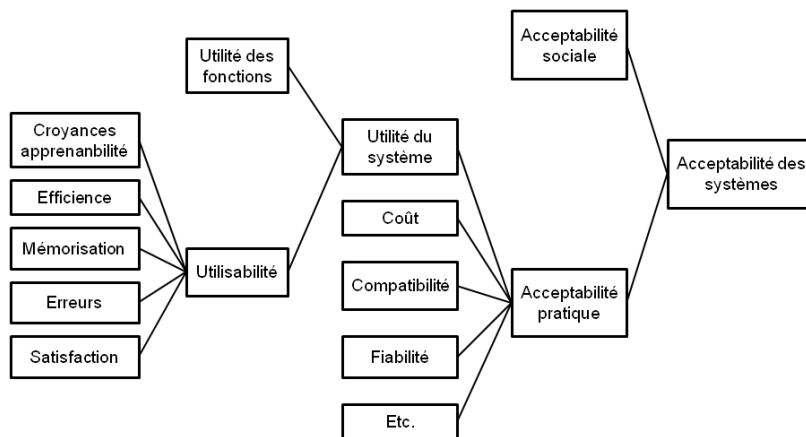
Acceptabilité sociale

Utilité des fonctions

Croyances apprenanbilité

Efficience

Mémorisation

Erreurs

Satisfaction

Utilisabilité

Utilité du système

Coût

Compatibilité

Fiabilité

Etc.

Acceptabilité pratique

Acceptabilité des systèmes